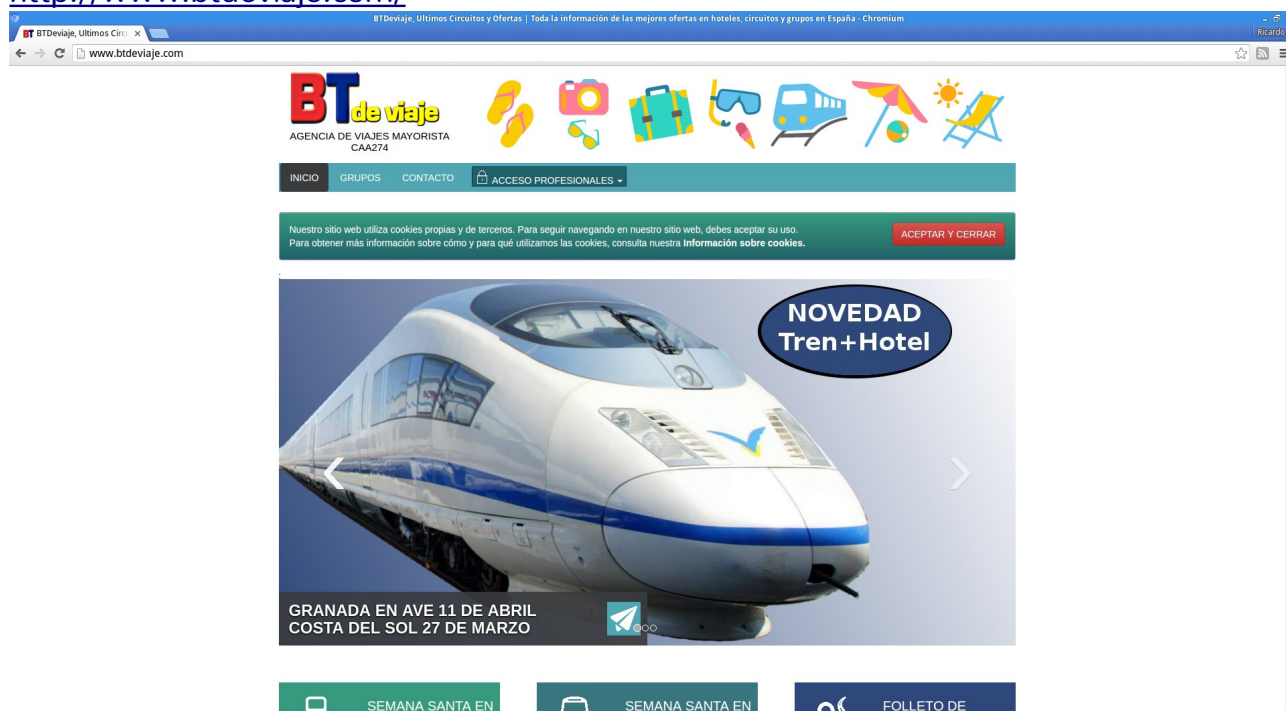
BTDeviaje, Ultimos Circuitos y Ofertas | Toda la información de las mejores ofertas en hoteles, circuitos y grupos en España - Chromium

BTDeviaje, Ultimos Circ ×

Ricardo

www.btdeviaje.com

BT de viaje
AGENCIA DE VIAJES MAYORISTA
CAA274

INICIO GRUPOS CONTACTO ACCESO PROFESIONALES

Nuestro sitio web utiliza cookies propias y de terceros. Para seguir navegando en nuestro sitio web, debes aceptar su uso.
Para obtener más información sobre cómo y para qué utilizamos las cookies, consulta nuestra **Información sobre cookies.**

ACEPTAR Y CERRAR

NOVEDAD
Tren+Hotel

GRANADA EN AVE 11 DE ABRIL
COSTA DEL SOL 27 DE MARZO

SEMANA SANTA EN

SEMANA SANTA EN

FOLLETO DE